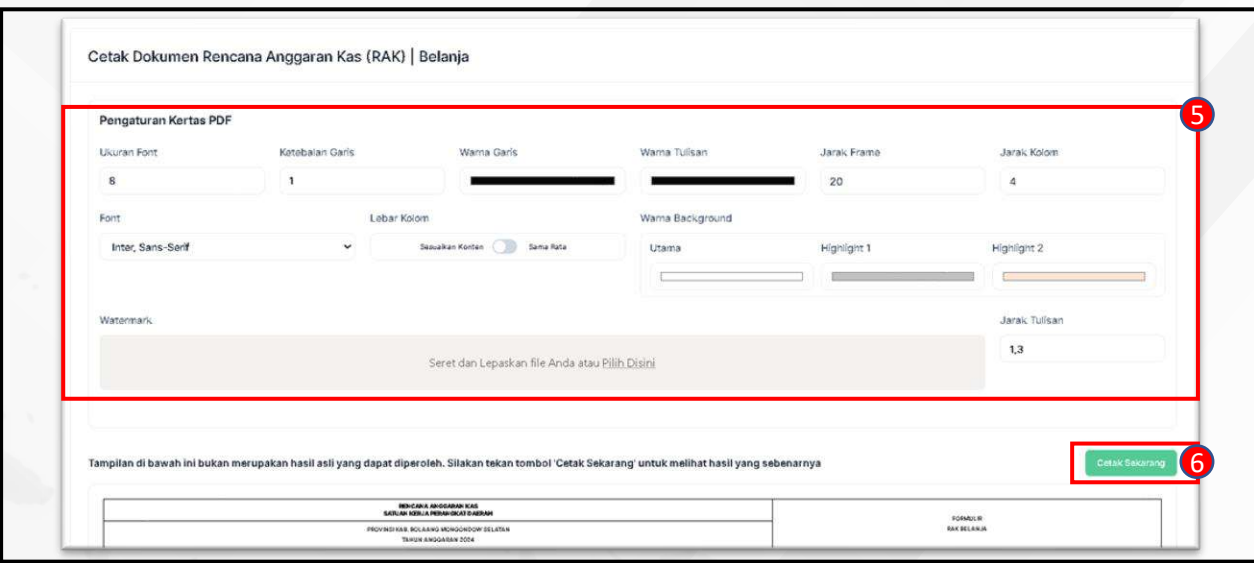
Cetak Dokumen Rencana Anggaran Kas (RAK) | Belanja

Pengaturan Kertas PDF

5

Ukuran Font
8

Ketebalan Garis
1

Warna Garis

Warna Tulisan

Jarak Frame
20

Jarak Kolom
4

Font
Inter, Sans-Serif

Lebar Kolom
Sesuaikan Konten Sama Rata

Warna Background
Utama
Highlight 1
Highlight 2

Watermark
Seret dan Lepaskan file Anda atau Pilih Disini

Jarak Tulisan
1,3

Tampilan di bawah ini bukan merupakan hasil asli yang dapat diperoleh. Silakan tekan tombol 'Cetak Sekarang' untuk melihat hasil yang sebenarnya

Cetak Sekarang

6

| RENCANA ANGGARAN KAS SATUAN KERJA PERANGKAT DAERAH | FORMULIR RAK BELANJA |
|---|---|
| PROVINSI/KAB. BOLAANG MONGONDOW SELATAN TAHUN ANGGARAN 2024 | |